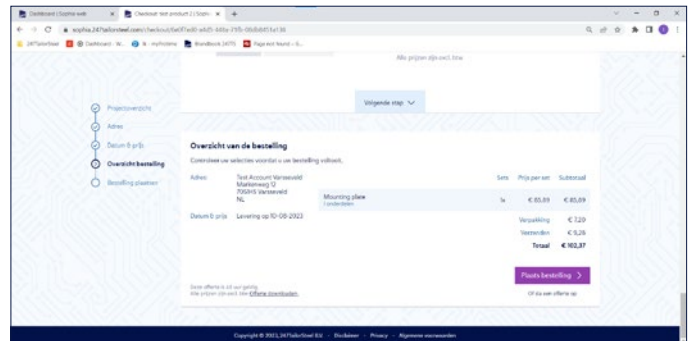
Dashboard | Sophia web | Checkout test product 2 | Sophia | +

sophia.247tailorsteel.com/checkout/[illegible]

247TailorSteel | Dashboard - N... | Ik - mijn/ome | Brandbook (4?70) | Page not found – G...

Alle prijzen zijn excl. btw

Volgende stap

Projectoverzicht
Adres
Datum & prijs
Overzicht bestelling
Bestelling plaatsen

Overzicht van de bestelling

Controleer uw selecties voordat u uw bestelling voltooit.

| Adres: | Test Account Varsseveld Marconiweg 12 7061HS Varsseveld NL | | Sets | Prijs per set | Subtotaal |
|---|---|---|---|---|---|
| | | Mounting plate Onderdelen | 1x | € 85,89 | € 85,89 |
| Datum & prijs | Levering op 10-08-2023 | | | Verpakking | € 7,20 |
| | | | | Verzenden | € 9,28 |
| | | | | Totaal | € 102,37 |

Plaats bestelling

Deze offerte is 30 dagen geldig. Alle prijzen zijn excl. btw. Offerte downloaden.

Of sla een offerte op

Copyright © 2023, 247TailorSteel B.V. · Disclaimer · Privacy · Algemene voorwaarden